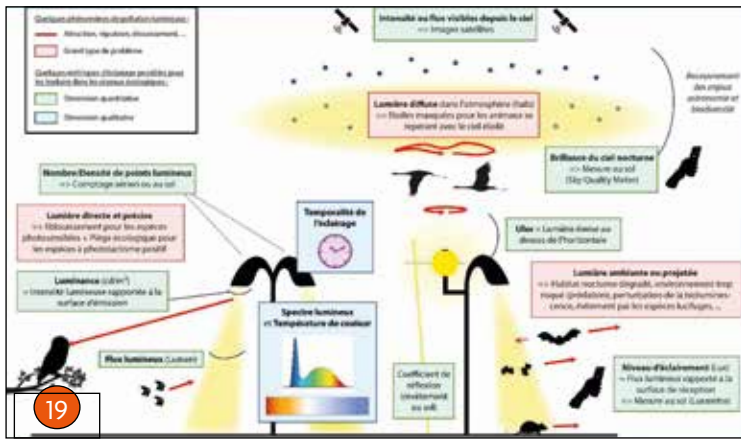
Quelques phénomènes de pollution lumineuse :

Attraction, répulsion, éblouissement, ...

Grand type de problème

Quelques métriques d'éclairage possibles pour les traduire dans les enjeux écologiques :

Dimension quantitative

Dimension qualitative

Intensité ou flux visibles depuis le ciel
>> Images satellites

Recouvrement des enjeux astronomie et biodiversité

Lumière diffuse dans l'atmosphère (halo)
>> Étoiles masquées pour les animaux se repérant avec le ciel étoilé

Brillance du ciel nocturne
>> Mesure au sol (Sky Quality Meter)

Nombre/Densité de points lumineux
>> Comptage aérien ou au sol

Lumière directe et précise
>> Éblouissement pour les espèces photosensibles > Piège écologique pour les espèces à phototactisme positif

Temporalité de l'éclairage

Ulor = Lumière émise au dessus de l'horizontale

Luminance (cd/m²)
= Intensité lumineuse rapportée à la surface d'émission

Spectre lumineux et Température de couleur

Lumière ambiante ou projetée
>> Habitats nocturnes dégradé, environnement trop risqué (prédations, perturbations de la biochronie...) évitement par les espèces lucifuges, ...

Flux lumineux (Lumen)

Coefficient de réflexion (revêtement au sol)

Niveau d'éclairement (Lux)
= Flux lumineux rapporté à la surface de réception
>> Mesure au sol (Luxmètre)

19